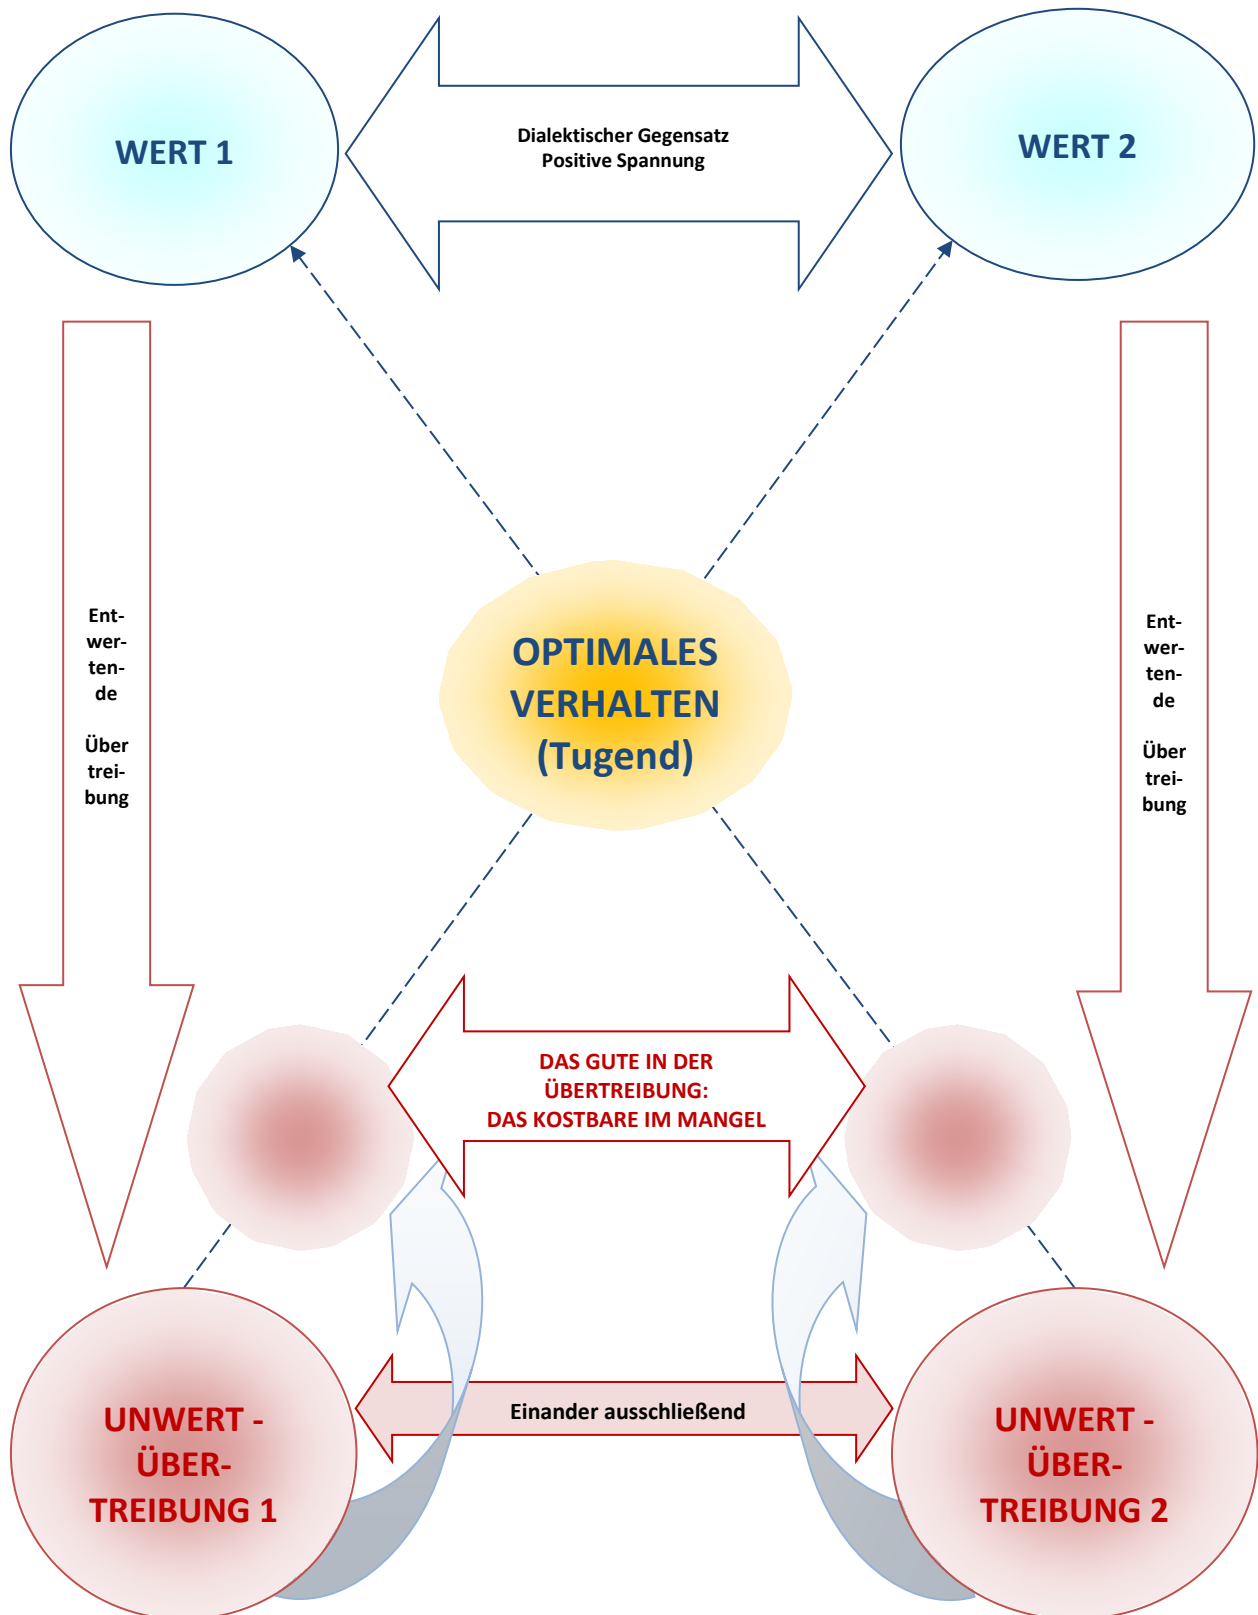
WERT 1

Dialektischer Gegensatz
Positive Spannung

WERT 2

Entwertende Übertreibung

OPTIMALES VERHALTEN (Tugend)

Entwertende Übertreibung

DAS GUTE IN DER ÜBERTREIBUNG:
DAS KOSTBARE IM MANGEL

Einander ausschließend

UNWERT - ÜBERTREIBUNG 1

UNWERT - ÜBERTREIBUNG 2